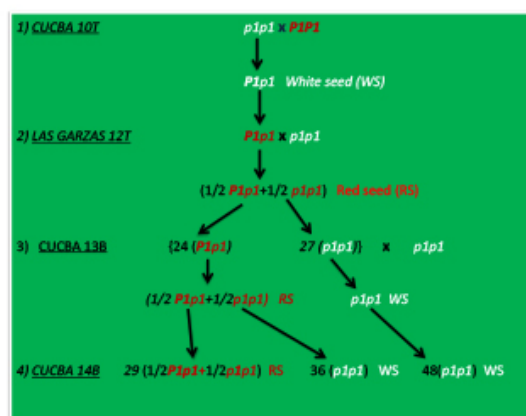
1) CUCBA 10T

p1p1 x P1P1

P1p1 White seed (WS)

2) LAS GARZAS 12T

P1p1 x p1p1

(1/2 P1p1+1/2 p1p1) Red seed (RS)

3) CUCBA 13B

(24 (P1p1)

27 (p1p1)) x p1p1

(1/2 P1p1+1/2p1p1) RS

p1p1 WS

4) CUCBA 14B

29 (1/2P1p1+1/2p1p1) RS

36 (p1p1) WS

48(p1p1) WS